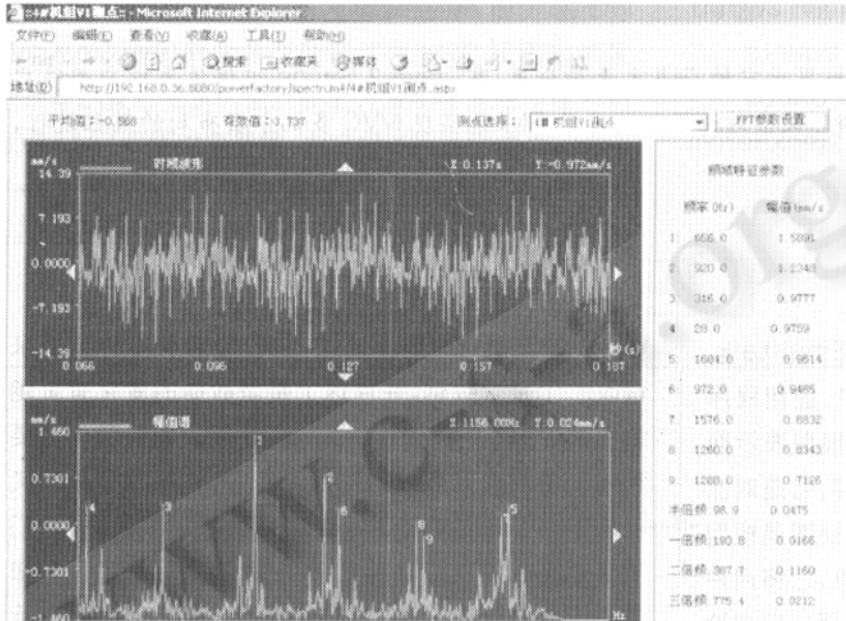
::4#机组V1测点: - Microsoft Internet Explorer

文件(F) 编辑(E) 查看(V) 收藏(A) 工具(T) 帮助(H)

搜索 收藏夹 媒体

地址(D) http://192.168.0.36:8080/powerfactory/spectrum/4/4#机组V1测点.aspx

平均值: -0.568 有效值: 3.737 测点选择: 4#机组V1测点 FFT参数设置

mm/s 时间波形 X:0.137s Y:-0.972mm/s

14.39

7.193

0.0000

-7.193

-14.39

0.066 0.096 0.127 0.157 0.187 秒(s)

mm/s 幅值谱 X:1156.000Hz Y:0.024mm/s

1.460

0.7301

0.0000

-0.7301

-1.460

1 2 3 4 5 6 8 9

Hz

频域特征参数

| | 频率(Hz) | 幅值(mm/s) |
|---|---|---|
| 1 | 656.0 | 1.5895 |
| 2 | 920.0 | 1.2343 |
| 3 | 316.0 | 0.9777 |
| 4 | 28.0 | 0.9759 |
| 5 | 1604.0 | 0.9614 |
| 6 | 972.0 | 0.9485 |
| 7 | 1576.0 | 0.8832 |
| 8 | 1260.0 | 0.8343 |
| 9 | 1288.0 | 0.7126 |
| 半倍频 | 98.9 | 0.0475 |
| 一倍频 | 190.8 | 0.0166 |
| 二倍频 | 387.7 | 0.1160 |
| 三倍频 | 775.4 | 0.0212 |